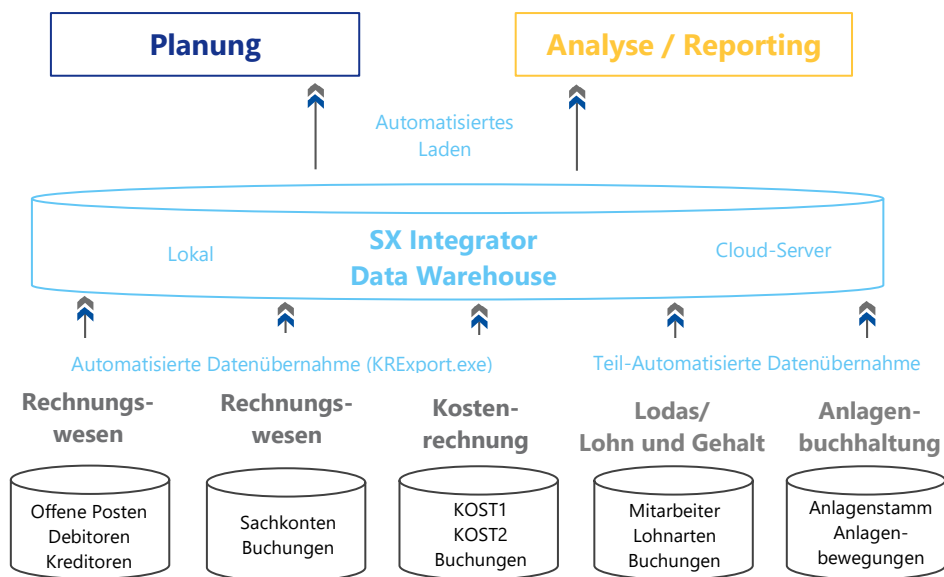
Planung

Analyse / Reporting

Automatisiertes Laden

Lokal

SX Integrator
Data Warehouse

Cloud-Server

Automatisierte Datenübernahme (KRExport.exe)

Teil-Automatisierte Datenübernahme

Rechnungswesen

Rechnungswesen

Kostenrechnung

Lodas/
Lohn und Gehalt

Anlagenbuchhaltung

Offene Posten
Debitoren
Kreditoren

Sachkonten
Buchungen

KOST1
KOST2
Buchungen

Mitarbeiter
Lohnarten
Buchungen

Anlagenstamm
Anlagenbewegungen